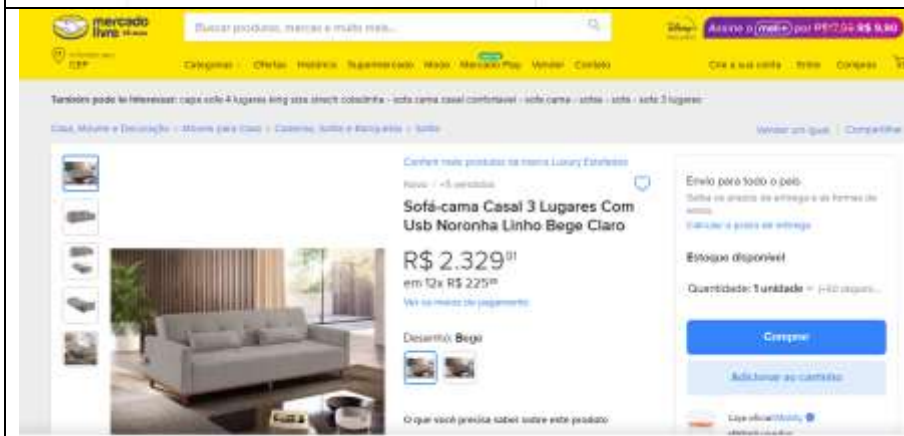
mercado livre

Buscar produtos, marcas e muito mais...

Assine o meli+ por R$17,99 R$ 9,90

CEP

Categorias Ofertas Histórico Supermercado Moda Mercado Play Vender Contato

Crie a sua conta Entre Compras

Também pode te interessar: capa sofá 4 lugares king size stretch cobrdinha - sofá cama casal confortavel - sofá cama - sofas - sofa - sofa 3 lugares

Casa, Móveis e Decoração > Móveis para Casa > Colchões, Sofás e Poltronas > Sofás

Vender um igual | Compartilhar

Confira mais produtos da marca Luxury Estofados

Novo | +5 vendidos

Sofá-cama Casal 3 Lugares Com Usb Noronha Linho Bege Claro

R$ 2.329$^{01}$

em 12x R$ 225$^{08}$

Ver os meios de pagamento

Desenho: Bege

O que você precisa saber sobre este produto

Envio para todo o país

Saiba os prazos de entrega e as formas de envio.

Calcular o prazo de entrega

Estoque disponível

Quantidade: 1 unidade (+50 disponíveis)

Comprar

Adicionar ao carrinho

Loja oficial Mobly